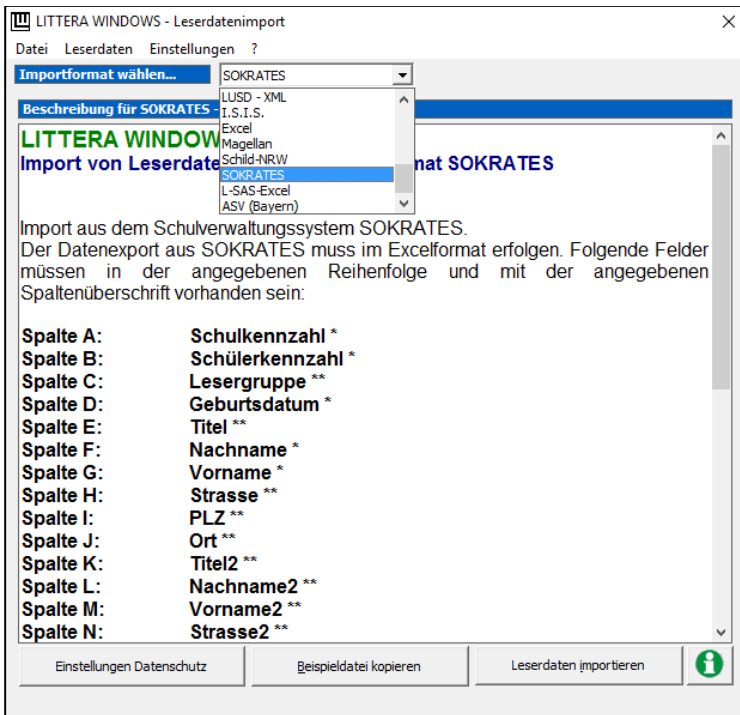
LITTERA WINDOWS - Leserdatenimport

Datei Leserdaten Einstellungen ?

Importformat wählen... SOKRATES

Beschreibung für SOKRATES -

LUSD - XML
I.S.I.S.
Excel
Magellan
Schild-NRW
SOKRATES
L-SAS-Excel
ASV (Bayern)

LITTERA WINDOW
Import von Leserdate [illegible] mat SOKRATES

Import aus dem Schulverwaltungssystem SOKRATES.
Der Datenexport aus SOKRATES muss im Excelformat erfolgen. Folgende Felder müssen in der angegebenen Reihenfolge und mit der angegebenen Spaltenüberschrift vorhanden sein:

| | |
|---|---|
| Spalte A: | Schulkennzahl * |
| Spalte B: | Schülerkennzahl * |
| Spalte C: | Lesergruppe ** |
| Spalte D: | Geburtsdatum * |
| Spalte E: | Titel ** |
| Spalte F: | Nachname * |
| Spalte G: | Vorname * |
| Spalte H: | Strasse ** |
| Spalte I: | PLZ ** |
| Spalte J: | Ort ** |
| Spalte K: | Titel2 ** |
| Spalte L: | Nachname2 ** |
| Spalte M: | Vorname2 ** |
| Spalte N: | Strasse2 ** |

Einstellungen Datenschutz
Beispieldatei kopieren
Leserdaten importieren